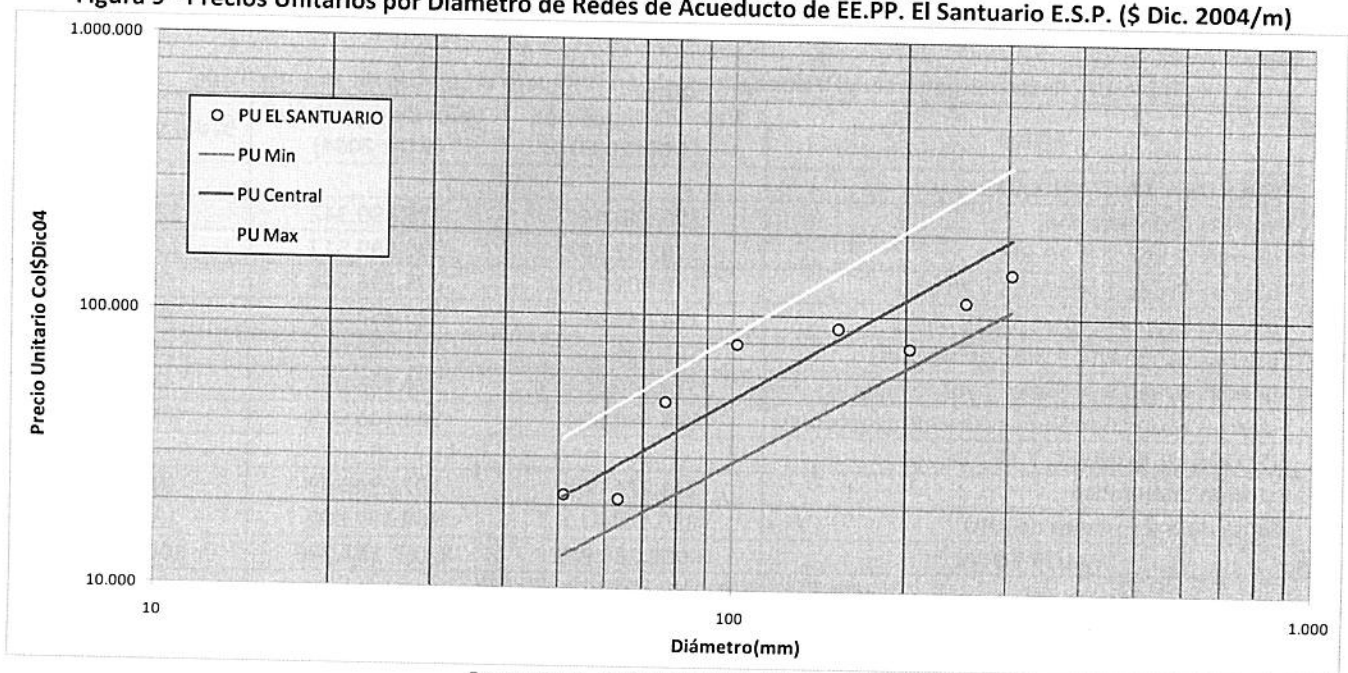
Figura 5 - Precios Unitarios por Diámetro de Redes de Acueducto de EE.PP. El Santuario E.S.P. ($ Dic. 2004/m)

PU EL SANTUARIO
PU Min
PU Central
PU Max

Precio Unitario Col$Dic04

1.000.000
100.000
10.000

10
100
1.000

Diámetro(mm)